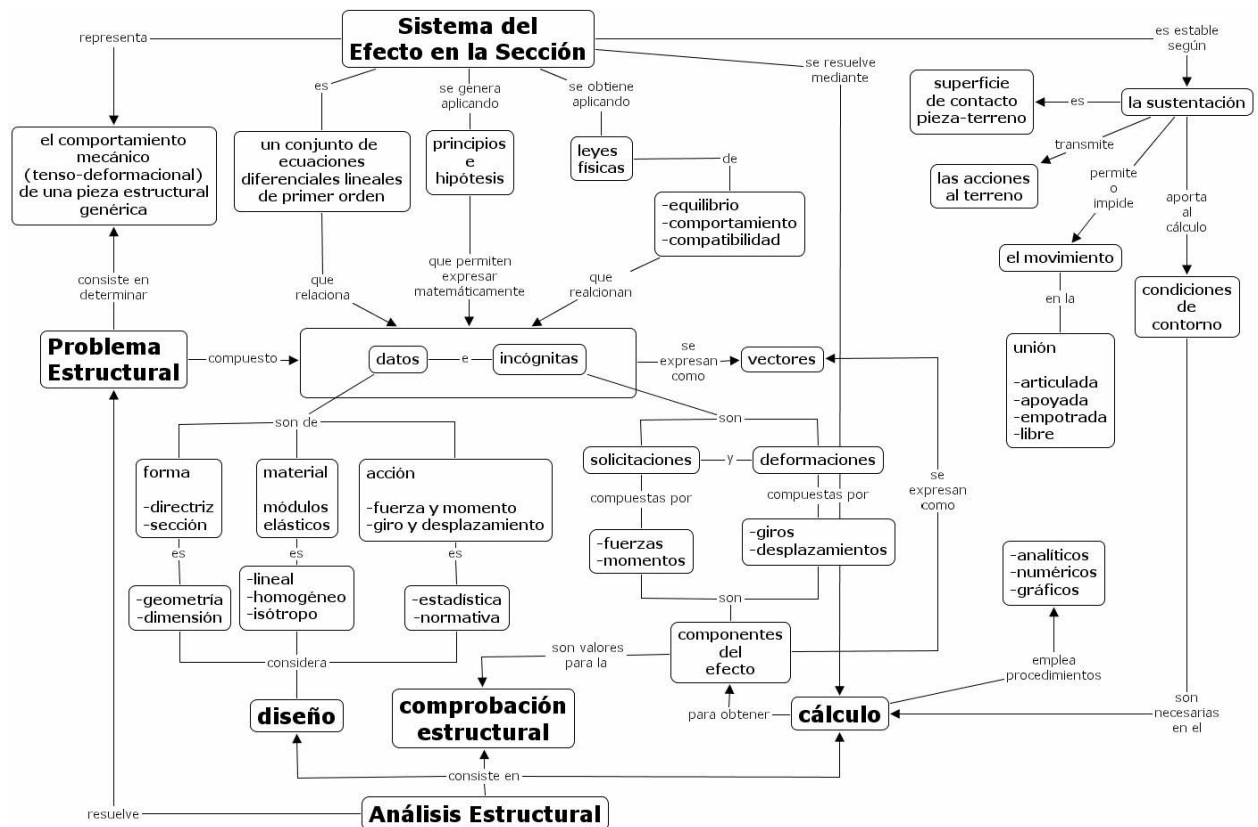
Sistema del Efecto en la Sección

representa

el comportamiento mecánico (tenso-deformacional) de una pieza estructural genérica

es

un conjunto de ecuaciones diferenciales lineales de primer orden

se genera aplicando

principios e hipótesis

se obtiene aplicando

leyes físicas

de

-equilibrio
-comportamiento
-compatibilidad

se resuelve mediante

es estable según

superficie de contacto pieza-terreno

es

la sustentación

transmite

las acciones al terreno

permite o impide

el movimiento

en la

unión

-articulada
-apoyada
-empotrada
-libre

aporta al cálculo

condiciones de contorno

consiste en determinar

que relaciona

que permiten expresar matemáticamente

que realcionan

Problema Estructural

compuesto

datos

e

incógnitas

se expresan como

vectores

son de

forma

-directriz
-sección

es

-geometría
-dimensión

material

módulos elásticos

es

-lineal
-homogéneo
-isótropo

acción

-fuerza y momento
-giro y desplazamiento

es

-estadística
-normativa

considera

son

solicitaciones

y

deformaciones

compuestas por

-fuerzas
-momentos

compuestas por

-giros
-desplazamientos

son

se expresan como

-analíticos
-numéricos
-gráficos

componentes del efecto

son valores para la

emplea procedimientos

diseño

comprobación estructural

para obtener

cálculo

son necesarias en el

consiste en

resuelve

Análisis Estructural